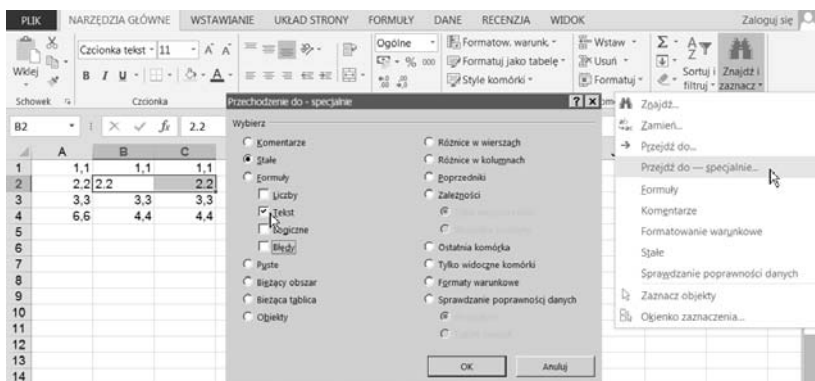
PLIK NARZĘDZIA GŁÓWNE WSTAWIANIE UKŁAD STRONY FORMUŁY DANE RECENZJA WIDOK Zaloguj się

Wklej Schowek
Czcionka tekst 11 A A
B I U
Czcionka
Ogólne
% 000
Formatow. warunk.
Formatuj jako tabelę
Style komórki
Wstaw
Usuń
Formatuj
Sortuj i filtruj
Znajdź i zaznacz

B2 2.2

| | A | B | C |
|---|---|---|---|
| 1 | 1,1 | 1,1 | 1,1 |
| 2 | 2,2 | 2.2 | 2,2 |
| 3 | 3,3 | 3,3 | 3,3 |
| 4 | 6,6 | 4,4 | 4,4 |
| 5 | | | |
| 6 | | | |
| 7 | | | |
| 8 | | | |
| 9 | | | |
| 10 | | | |
| 11 | | | |
| 12 | | | |
| 13 | | | |
| 14 | | | |

Przechodzenie do - specjalnie
Wybierz
Komentarze
Stałe
Formuły
Liczby
Tekst
Logiczne
Błędy
Puste
Bieżący obszar
Bieżąca tablica
Obiekty
Różnice w wierszach
Różnice w kolumnach
Poprzedniki
Zależności
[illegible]
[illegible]
Ostatnia komórka
Tylko widoczne komórki
Formaty warunkowe
Sprawdzanie poprawności danych
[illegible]
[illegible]
OK
Anuluj

Znajdź...
Zamień...
Przejdź do...
Przejdź do — specjalnie...
Formuły
Komentarze
Formatowanie warunkowe
Stałe
Sprawdzanie poprawności danych
Zaznacz obiekty
Okienko zaznaczenia...